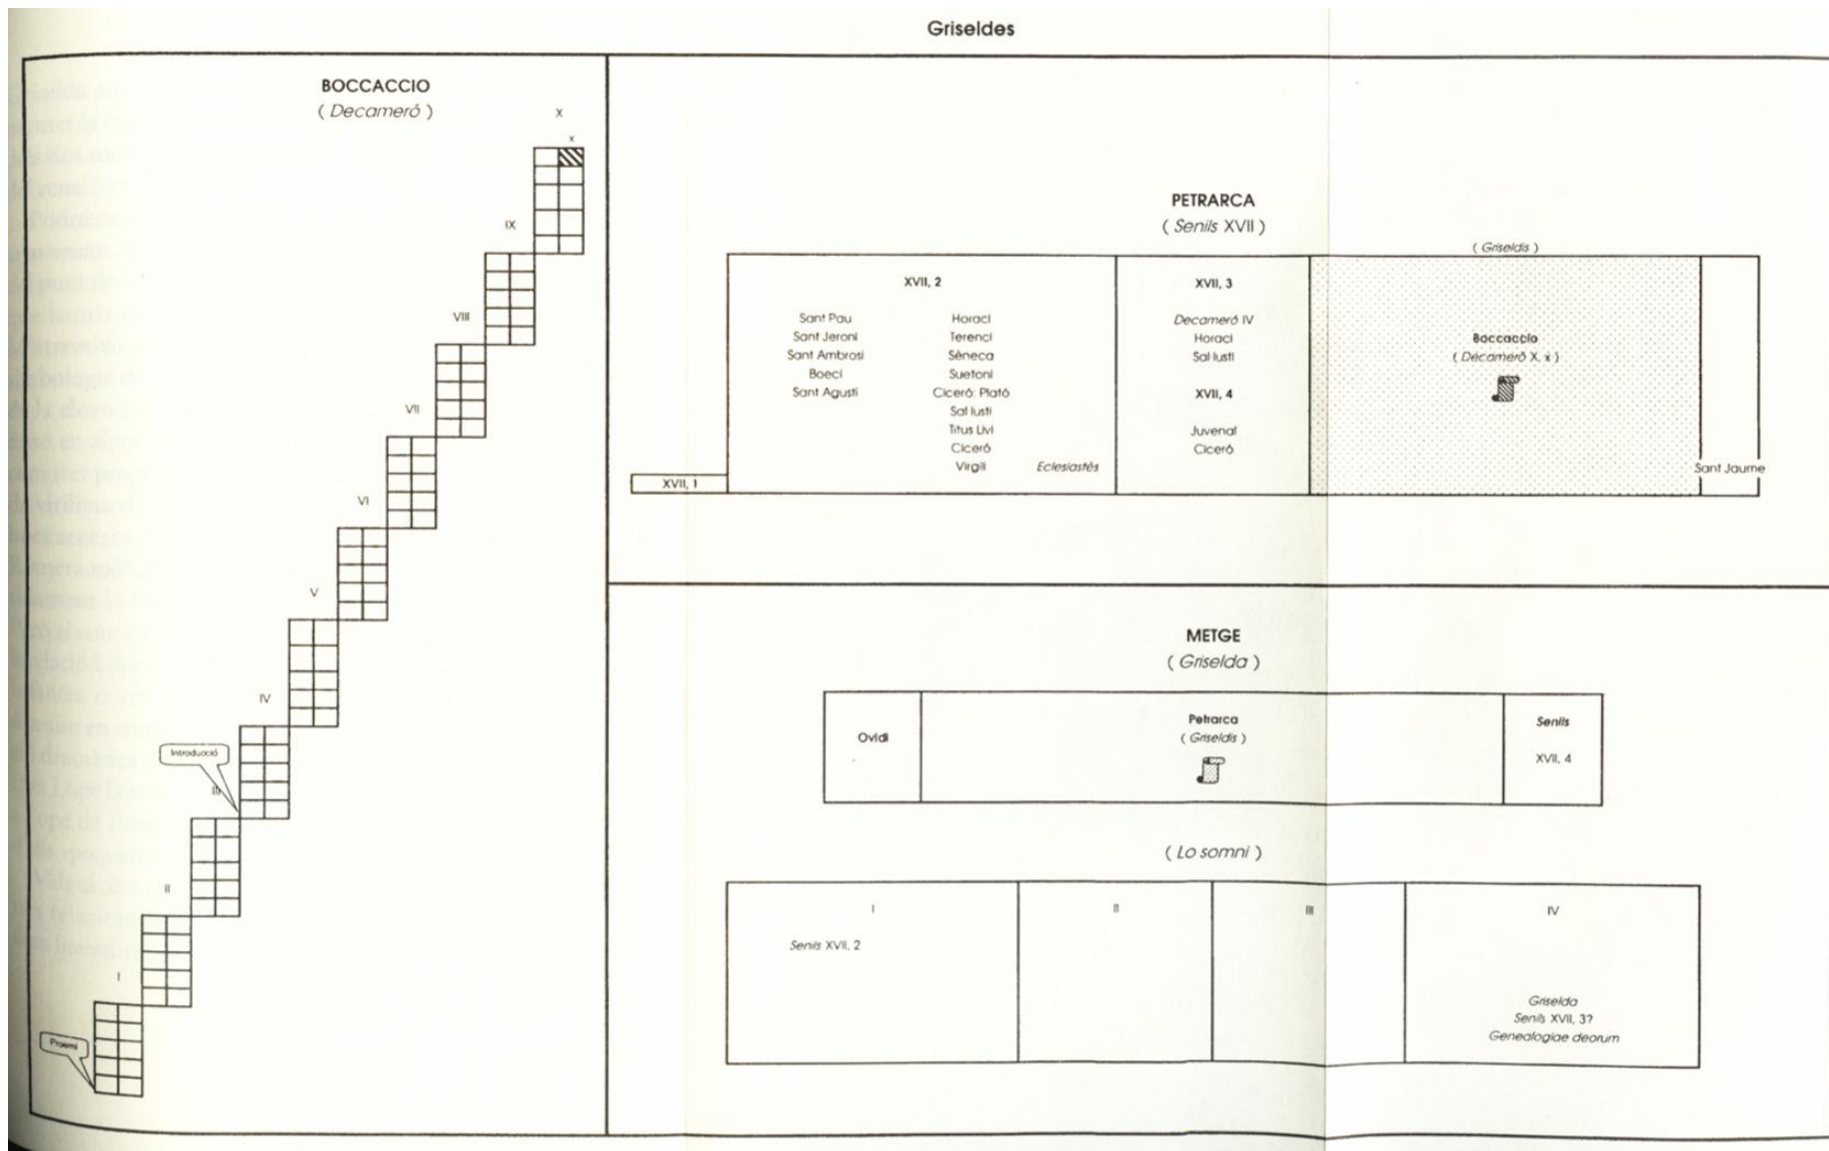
Griseldes

BOCCACCIO
( *Decameró* )

X
x
IX
VIII
VII
VI
V
IV
Introducció
III
II
I
Proemi

PETRARCA
( *Senils* XVII )

XVII, 1

XVII, 2

Sant Pau
Sant Jeroni
Sant Ambrosi
Boeci
Sant Agustí

Horaci
Terenci
Sèneca
Suetoni
Ciceró: Plató
Sal lusti
Titus Livi
Ciceró
Virgili

*Eclesiastès*

XVII, 3

*Decameró* IV
Horaci
Sal lusti

XVII, 4

Juvenal
Ciceró

( *Griseldis* )

Boccaccio
( *Decameró* X, x )

Sant Jaume

METGE
( *Griselda* )

Ovidi

Petrarca
( *Griseldis* )

*Senils*
XVII, 4

( *Lo somni* )

I

*Senils* XVII, 2

II

III

IV

*Griselda*
*Senils* XVII, 3?
*Genealogiae deorum*